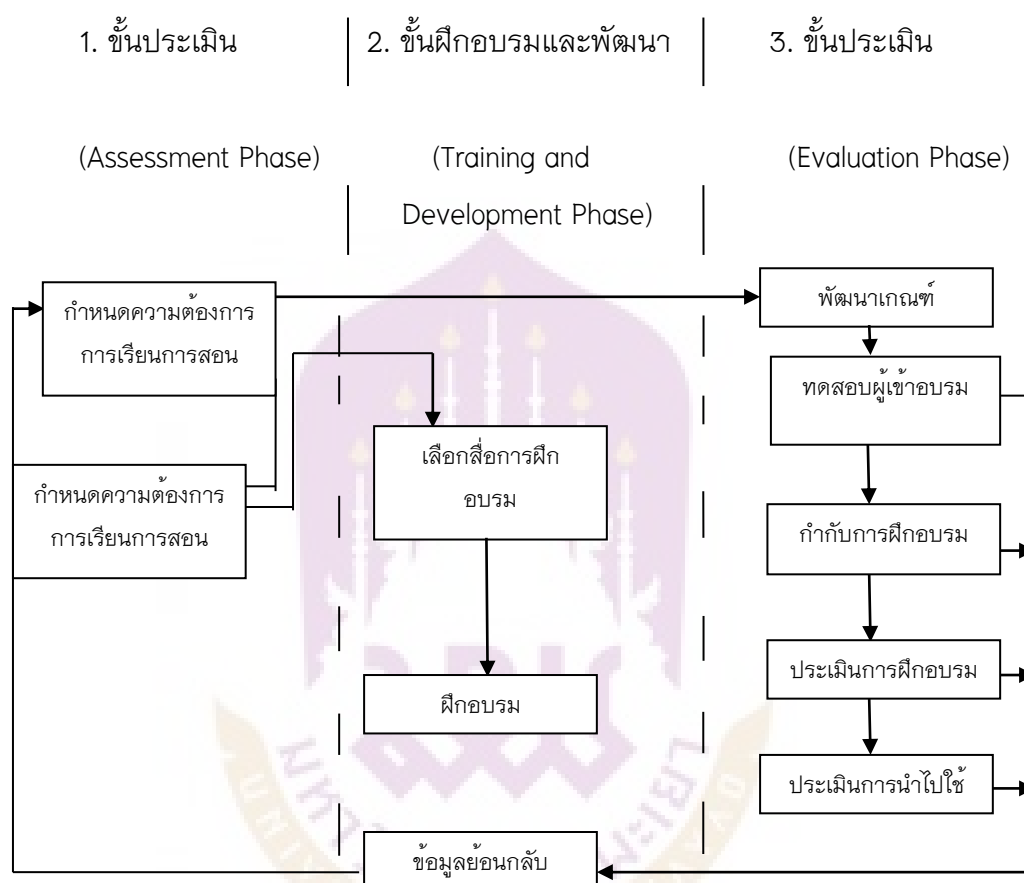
1. ขั้นประเมิน

(Assessment Phase)

2. ขั้นฝึกอบรมและพัฒนา

(Training and Development Phase)

3. ขั้นประเมิน

(Evaluation Phase)

กำหนดความต้องการการเรียนการสอน

กำหนดความต้องการการเรียนการสอน

เลือกสื่อการฝึกอบรม

ฝึกอบรม

พัฒนาเกณฑ์

ทดสอบผู้เข้าอบรม

กำกับการฝึกอบรม

ประเมินการฝึกอบรม

ประเมินการนำไปใช้

ข้อมูลย้อนกลับ